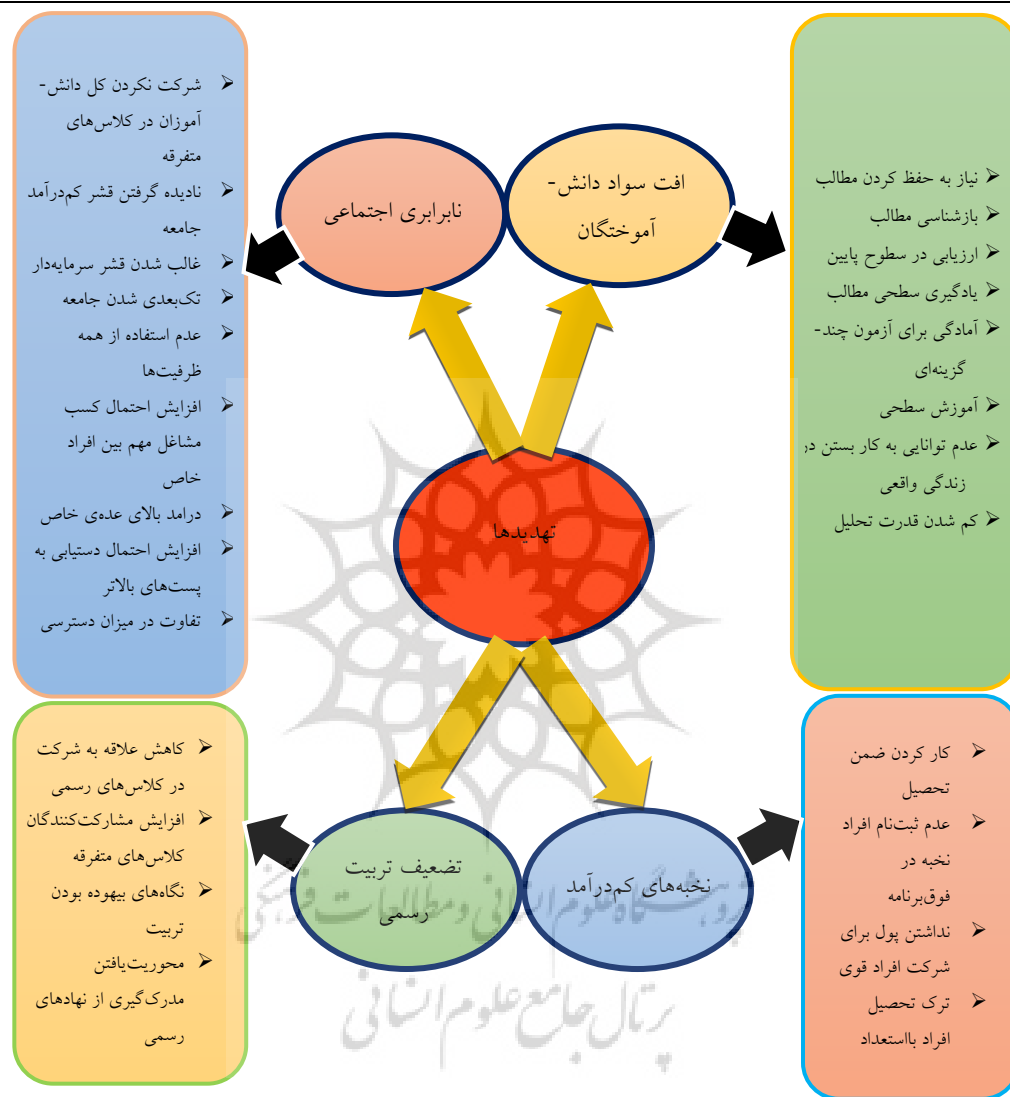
- نیاز به حفظ کردن مطالب
- بازشناسی مطالب
- ارزیابی در سطوح پایین
- یادگیری سطحی مطالب
- آمادگی برای آزمون چندگزینه‌ای
- آموزش سطحی
- عدم توانایی به کار بستن در زندگی واقعی
- کم شدن قدرت تحلیل

افت سواد دانش‌آموختگان

نابرابری اجتماعی

- شرکت نکردن کل دانش‌آموزان در کلاس‌های متفرقه
- نادیده گرفتن قشر کم‌درآمد جامعه
- غالب شدن قشر سرمایه‌دار
- تک‌بعدی شدن جامعه
- عدم استفاده از همه ظرفیت‌ها
- افزایش احتمال کسب مشاغل مهم بین افراد خاص
- درامد بالای عده‌ی خاص
- افزایش احتمال دستیابی به پست‌های بالاتر
- تفاوت در میزان دسترسی

تهدیدها

نخبه‌های کم‌درآمد

تضعیف تربیت رسمی

- کار کردن ضمن تحصیل
- عدم ثبت‌نام افراد نخبه در فوق‌برنامه
- نداشتن پول برای شرکت افراد قوی
- ترک تحصیل افراد بااستعداد

- کاهش علاقه به شرکت در کلاس‌های رسمی
- افزایش مشارکت‌کنندگان کلاس‌های متفرقه
- نگاه‌های بیهوده بودن تربیت
- محوریت‌یافتن مدرک‌گیری از نهادهای رسمی

پژوهشگاه علوم انسانی و مطالعات فرهنگی
پرتال جامع علوم انسانی